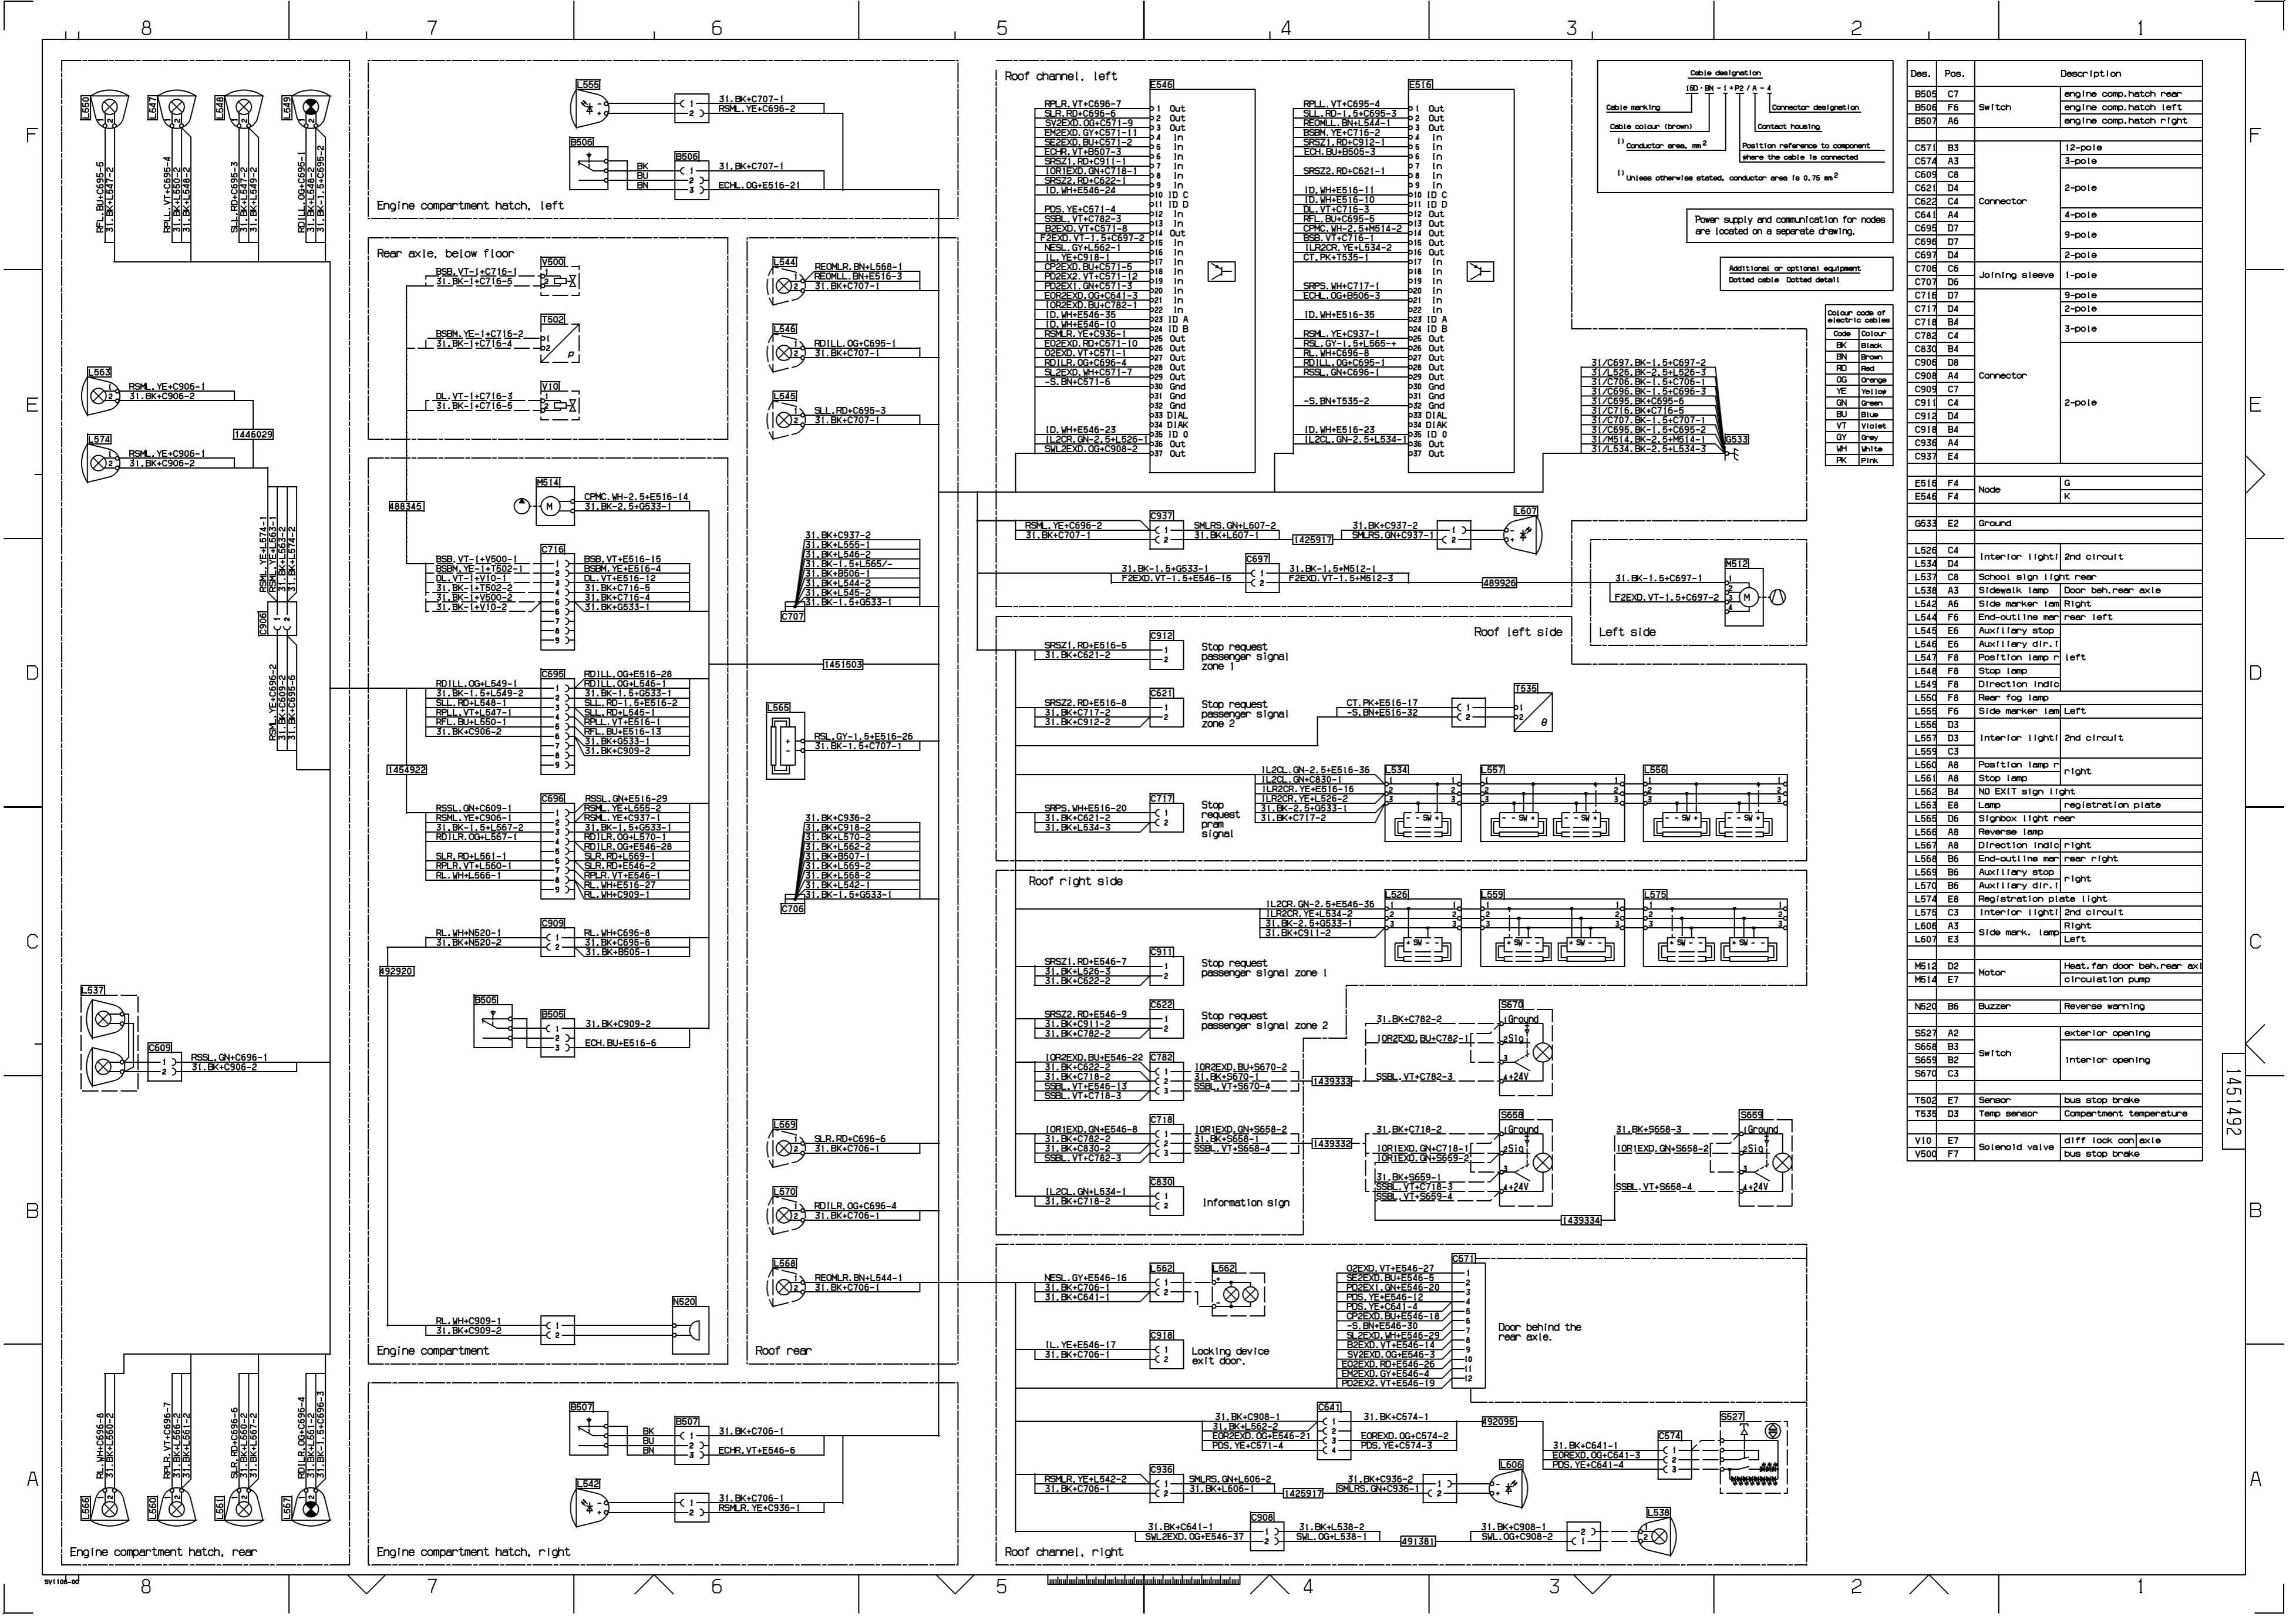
8 7 6 5 4 3 2 1

F

E

D

C

B

A

L550 L547 L548 L549

RFL.BU+C695-5
31.BK+L547-2

RPLL.VT+C695-4
31.BK+L550-2
31.BK+L548-2

SLL.RD+C695-3
31.BK+L549-2

RDILL.OG+C695-1
31.BK+L548-2
31.BK-1.5+C695-2

L555
31.BK+C707-1
RSML.YE+C696-2

B506
B506
BK
BU
BN
31.BK+C707-1
ECHL.OG+E516-21

Engine compartment hatch, left

Rear axle, below floor

BSB.VT-1+C716-1
31.BK-1+C716-5
V500

BSBM.YE-1+C716-2
31.BK-1+C716-4
T502

DL.VT-1+C716-3
31.BK-1+C716-5
V10

L544
REOMLR.BN+L568-1
REOMLL.BN+E516-3
31.BK+C707-1

L546
RDILL.OG+C695-1
31.BK+C707-1

L545
SLL.RD+C695-3
31.BK+C707-1

L563
RSML.YE+C906-1
31.BK+C906-2

L574
RSML.YE+C906-1
31.BK+C906-2

1446029

488345

M514
CPMC.WH-2.5+E516-14
31.BK-2.5+G533-1

C716
BSB.VT-1+V500-1
BSBM.YE-1+T502-1
DL.VT-1+V10-1
31.BK-1+T502-2
31.BK-1+V500-2
31.BK-1+V10-2
BSB.VT+E516-15
BSBM.YE+E516-4
DL.VT+E516-12
31.BK+C716-5
31.BK+C716-4
31.BK+G533-1

31.BK+C937-2
31.BK+L555-1
31.BK+L546-2
31.BK-1.5+L565/-
31.BK+B506-1
31.BK+L544-2
31.BK+L545-2
31.BK-1.5+G533-1
C707

RSML.YE+L574-1
31.BK+L563-2
31.BK+L574-2

C906

RSML.YE+C696-2
31.BK+C609-2
31.BK+C695-6

1451503

C695
RDILL.OG+L549-1
31.BK-1.5+L549-2
SLL.RD+L548-1
RPLL.VT+L547-1
RFL.BU+L550-1
31.BK+C906-2
RDILL.OG+E516-28
RDILL.OG+L546-1
31.BK-1.5+G533-1
SLL.RD-1.5+E516-2
SLL.RD+L545-1
RPLL.VT+E516-1
RFL.BU+E516-13
31.BK+G533-1
31.BK+C909-2

L565
RSL.GY-1.5+E516-26
31.BK-1.5+C707-1

1454922

C696
RSSL.GN+C609-1
RSML.YE+C906-1
31.BK-1.5+L567-2
RDILR.OG+L567-1
SLR.RD+L561-1
RPLR.VT+L560-1
RL.WH+L566-1
RSSL.GN+E516-29
RSML.YE+L555-2
RSML.YE+C937-1
31.BK-1.5+G533-1
RDILR.OG+L570-1
RDILR.OG+E546-28
SLR.RD+L569-1
SLR.RD+E546-2
RPLR.VT+E546-1
RL.WH+E516-27
RL.WH+C909-1

31.BK+C936-2
31.BK+C918-2
31.BK+C908-2
31.BK+L562-2
31.BK+B507-1
31.BK+L569-2
31.BK+L568-2
31.BK+L542-1
31.BK-1.5+G533-1
C706

C909
RL.WH+N520-1
31.BK+N520-2
RL.WH+C696-8
31.BK+C695-6
31.BK+B505-1

492920

B505
B505
31.BK+C909-2
ECH.BU+E516-6

L537
C609
RSSL.GN+C696-1
31.BK+C906-2

L569
SLR.RD+C696-6
31.BK+C706-1

L570
RDILR.OG+C696-4
31.BK+C706-1

L568
REOMLR.BN+L544-1
31.BK+C706-1

N520
RL.WH+C909-1
31.BK+C909-2

Engine compartment

Roof rear

B507
B507
BK
BU
BN
31.BK+C706-1
ECHR.VT+E546-6

L542
31.BK+C706-1
RSMLR.YE+C936-1

Engine compartment hatch, right

RL.WH+C696-8
31.BK+L560-2

RPLR.VT+C696-7
31.BK+L566-2
31.BK+L561-2

SLR.RD+C696-6
31.BK+L567-2

RDILR.OG+C696-4
31.BK+L561-2
31.BK-1.5+C696-3

L566 L560 L561 L567

Engine compartment hatch, rear

Roof channel, left

E546
RPLR.VT+C696-7
SLR.RD+C696-6
SV2EXD.OG+C571-9
EM2EXD.GY+C571-11
SE2EXD.BU+C571-2
ECHR.VT+B507-3
SRSZ1.RD+C911-1
IOR1EXD.GN+C718-1
SRSZ2.RD+C622-1
ID.WH+E546-24
PDS.YE+C571-4
SSBL.VT+C782-3
B2EXD.VT+C571-8
F2EXD.VT-1.5+C697-2
NESL.GY+L562-1
IL.YE+C918-1
CP2EXD.BU+C571-6
PD2EX2.VT+C571-12
PD2EX1.GN+C571-3
EOR2EXD.OG+C641-3
IOR2EXD.BU+C782-1
ID.WH+E546-35
ID.WH+E546-10
RSMLR.YE+C936-1
EO2EXD.RD+C571-10
O2EXD.VT+C571-1
RDILR.OG+C696-4
SL2EXD.WH+C571-7
-S.BN+C571-6
ID.WH+E546-23
IL2CR.GN-2.5+L526-1
SWL2EXD.OG+C908-2

1 Out
2 Out
3 Out
4 In
5 In
6 In
7 In
8 In
9 In
10 ID C
11 ID D
12 In
13 In
14 Out
15 In
16 In
17 In
18 In
19 In
20 In
21 In
22 In
23 ID A
24 ID B
25 Out
26 Out
27 Out
28 Out
29 Out
30 Gnd
31 Gnd
32 Gnd
33 DIAL
34 DIAK
35 ID 0
36 Out
37 Out

E516
RPLL.VT+C695-4
SLL.RD-1.5+C695-3
REOMLL.BN+L544-1
BSBM.YE+C716-2
SRSZ1.RD+C912-1
ECH.BU+B505-3
SRSZ2.RD+C621-1
ID.WH+E516-11
ID.WH+E516-10
DL.VT+C716-3
RFL.BU+C695-5
CPMC.WH-2.5+M514-2
BSB.VT+C716-1
IL2CR.YE+L534-2
CT.PK+T535-1
SRPS.WH+C717-1
ECHL.OG+B506-3
ID.WH+E516-35
RSML.YE+C937-1
RSL.GY-1.5+L565-+
RL.WH+C696-8
RDILL.OG+C695-1
RSSL.GN+C696-1
-S.BN+T535-2
ID.WH+E516-23
IL2CL.GN-2.5+L534-1

1 Out
2 Out
3 Out
4 In
5 In
6 In
7 In
8 In
9 In
10 ID C
11 ID D
12 Out
13 Out
14 Out
15 Out
16 Out
17 In
18 In
19 In
20 In
21 In
22 In
23 ID A
24 ID B
25 Out
26 Out
27 Out
28 Out
29 Out
30 Gnd
31 Gnd
32 Gnd
33 DIAL
34 DIAK
35 ID 0
36 Out
37 Out

31/C697.BK-1.5+C697-2
31/L526.BK-1.5+L526-3
31/C706.BK-1.5+C706-1
31/C696.BK-1.5+C696-3
31/C695.BK+C695-6
31/C716.BK+C716-5
31/C707.BK-1.5+C707-1
31/C695.BK-1.5+C695-2
31/M514.BK-2.5+M514-1
31/L534.BK-2.5+L534-3
G533

C937
RSML.YE+C696-2
31.BK+C707-1
SMLRS.GN+L607-2
31.BK+L607-1
1425917
31.BK+C937-2
SMLRS.GN+C937-1
L607

C697
31.BK-1.5+G533-1
F2EXD.VT-1.5+E546-15
31.BK-1.5+M512-1
F2EXD.VT-1.5+M512-3
489926

M512
31.BK-1.5+C697-1
F2EXD.VT-1.5+C697-2

Roof left side
Left side

C912
SRSZ1.RD+E516-5
31.BK+C621-2
Stop request passenger signal zone 1

C621
SRSZ2.RD+E516-8
31.BK+C717-2
31.BK+C912-2
Stop request passenger signal zone 2

T535
CT.PK+E516-17
-S.BN+E516-32

IL2CL.GN-2.5+E516-36
IL2CL.GN+C830-1
IL2R2CR.YE+E516-16
IL2R2CR.YE+L526-2
31.BK-2.5+G533-1
31.BK+C717-2
L534 L557 L556

C717
SRPS.WH+E516-20
31.BK+C621-2
31.BK+L534-3
Stop request pram signal

Roof right side

IL2CR.GN-2.5+E546-36
IL2R2CR.YE+L534-2
31.BK-2.5+G533-1
31.BK+C911-2
L526 L559 L575

C911
SRSZ1.RD+E546-7
31.BK+L526-3
31.BK+C622-2
Stop request passenger signal zone 1

C622
SRSZ2.RD+E546-9
31.BK+C911-2
31.BK+C782-2
Stop request passenger signal zone 2

S670
31.BK+C782-2
IOR2EXD.BU+C782-1
SSBL.VT+C782-3
Ground
Sig
+24V

C782
IOR2EXD.BU+E546-22
31.BK+C622-2
31.BK+C718-2
SSBL.VT+E546-13
SSBL.VT+C718-3
IOR2EXD.BU+S670-2
31.BK+S670-1
SSBL.VT+S670-4
1439333

C718
IOR1EXD.GN+E546-8
31.BK+C782-2
31.BK+C830-2
SSBL.VT+C782-3
IOR1EXD.GN+S658-2
31.BK+S658-1
SSBL.VT+S658-4
1439332

S658
31.BK+C718-2
IOR1EXD.GN+C718-1
IOR1EXD.GN+S659-2
31.BK+S659-1
SSBL.VT+C718-3
SSBL.VT+S659-4
Ground
Sig
+24V

S659
31.BK+S658-3
IOR1EXD.GN+S658-2
SSBL.VT+S658-4
Ground
Sig
+24V
1439334

C830
IL2CL.GN+L534-1
31.BK+C718-2
Information sign

L562
NESL.GY+E546-16
31.BK+C706-1
31.BK+C641-1
L562

C571
O2EXD.VT+E546-27
SE2EXD.BU+E546-5
PD2EX1.GN+E546-20
PDS.YE+E546-12
PDS.YE+C641-4
CP2EXD.BU+E546-18
-S.BN+E546-30
SL2EXD.WH+E546-29
B2EXD.VT+E546-14
SV2EXD.OG+E546-3
EO2EXD.RD+E546-26
EM2EXD.GY+E546-4
PD2EX2.VT+E546-19
Door behind the rear axle.

C918
IL.YE+E546-17
31.BK+C706-1
Locking device exit door.

C641
31.BK+C908-1
31.BK+L562-2
EOR2EXD.OG+E546-21
PDS.YE+C571-4
31.BK+C574-1
EOREXD.OG+C574-2
PDS.YE+C574-3
492095

C574
31.BK+C641-1
EOREXD.OG+C641-3
PDS.YE+C641-4
S527

C936
RSMLR.YE+L542-2
31.BK+C706-1
SMLRS.GN+L606-2
31.BK+L606-1
1425917
31.BK+C936-2
SMLRS.GN+C936-1
L606

C908
31.BK+C641-1
SWL2EXD.OG+E546-37
31.BK+L538-2
SWL.OG+L538-1
491381
31.BK+C908-1
SWL.OG+C908-2
L538

Roof channel, right

Cable designation
18D - BN - 1 - P2 / A - 4
Cable marking
Connector designation
Cable colour (brown)
Contact housing
$^{1)}$ Conductor area, mm$^2$
Position reference to component where the cable is connected
$^{1)}$ Unless otherwise stated, conductor area is 0.75 mm$^2$

Power supply and communication for nodes are located on a separate drawing.

Additional or optional equipment
Dotted cable Dotted detail

Colour code of electric cables
| Code | Colour |
|---|---|
| BK | Black |
| BN | Brown |
| RD | Red |
| OG | Orange |
| YE | Yellow |
| GN | Green |
| BU | Blue |
| VT | Violet |
| GY | Grey |
| WH | White |
| PK | Pink |

| Des. | Pos. | Description | |
|---|---|---|---|
| B505 | C7 | Switch | engine comp.hatch rear |
| B506 | F6 | | engine comp.hatch left |
| B507 | A6 | | engine comp.hatch right |
| C571 | B3 | Connector | 12-pole |
| C574 | A3 | | 3-pole |
| C609 | C8 | | 2-pole |
| C621 | D4 | | |
| C622 | C4 | | |
| C641 | A4 | | 4-pole |
| C695 | D7 | | 9-pole |
| C696 | D7 | | |
| C697 | D4 | | 2-pole |
| C706 | C6 | Joining sleeve | 1-pole |
| C707 | D6 | | |
| C716 | D7 | Connector | 9-pole |
| C717 | D4 | | 2-pole |
| C718 | B4 | | 3-pole |
| C782 | C4 | | |
| C830 | B4 | | 2-pole |
| C906 | D8 | | |
| C908 | A4 | | |
| C909 | C7 | | |
| C911 | C4 | | |
| C912 | D4 | | |
| C918 | B4 | | |
| C936 | A4 | | |
| C937 | E4 | | |
| E516 | F4 | Node | G |
| E546 | F4 | | K |
| G533 | E2 | Ground | |
| L526 | C4 | Interior light | 2nd circuit |
| L534 | D4 | | |
| L537 | C8 | School sign light rear | |
| L538 | A3 | Sidewalk lamp | Door beh.rear axle |
| L542 | A6 | Side marker lam | Right |
| L544 | F6 | End-outline mar | rear left |
| L545 | E6 | Auxiliary stop | |
| L546 | E6 | Auxiliary dir.i | |
| L547 | F8 | Position lamp r | left |
| L548 | F8 | Stop lamp | |
| L549 | F8 | Direction indic | |
| L550 | F8 | Rear fog lamp | |
| L555 | F6 | Side marker lam | Left |
| L556 | D3 | Interior light | 2nd circuit |
| L557 | D3 | | |
| L559 | C3 | | |
| L560 | A8 | Position lamp r | right |
| L561 | A8 | Stop lamp | |
| L562 | B4 | NO EXIT sign light | |
| L563 | E8 | Lamp | registration plate |
| L565 | D6 | Signbox light rear | |
| L566 | A8 | Reverse lamp | |
| L567 | A8 | Direction indic | right |
| L568 | B6 | End-outline mar | rear right |
| L569 | B6 | Auxiliary stop | right |
| L570 | B6 | Auxiliary dir.i | |
| L574 | E8 | Registration plate light | |
| L575 | C3 | Interior light | 2nd circuit |
| L606 | A3 | Side mark. lamp | Right |
| L607 | E3 | | Left |
| M512 | D2 | Motor | Heat.fan door beh.rear axl |
| M514 | E7 | | circulation pump |
| N520 | B6 | Buzzer | Reverse warning |
| S527 | A2 | Switch | exterior opening |
| S658 | B3 | | interior opening |
| S659 | B2 | | |
| S670 | C3 | | |
| T502 | E7 | Sensor | bus stop brake |
| T535 | D3 | Temp sensor | Compartment temperature |
| V10 | E7 | Solenoid valve | diff lock con axle |
| V500 | F7 | | bus stop brake |

1451492

SV1106-00